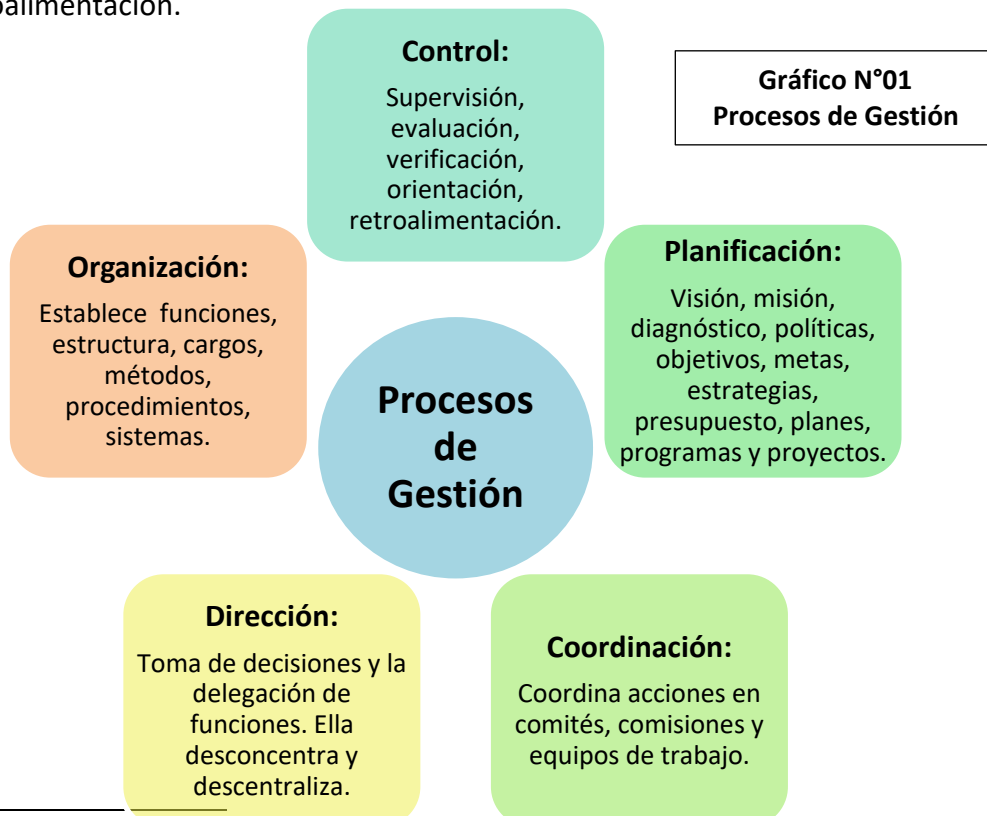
oalimentación.

Control:
Supervisión, evaluación, verificación, orientación, retroalimentación.

Gráfico N°01
Procesos de Gestión

Organización:
Establece funciones, estructura, cargos, métodos, procedimientos, sistemas.

Procesos de Gestión

Planificación:
Visión, misión, diagnóstico, políticas, objetivos, metas, estrategias, presupuesto, planes, programas y proyectos.

Dirección:
Toma de decisiones y la delegación de funciones. Ella desconcentra y descentraliza.

Coordinación:
Coordina acciones en comités, comisiones y equipos de trabajo.